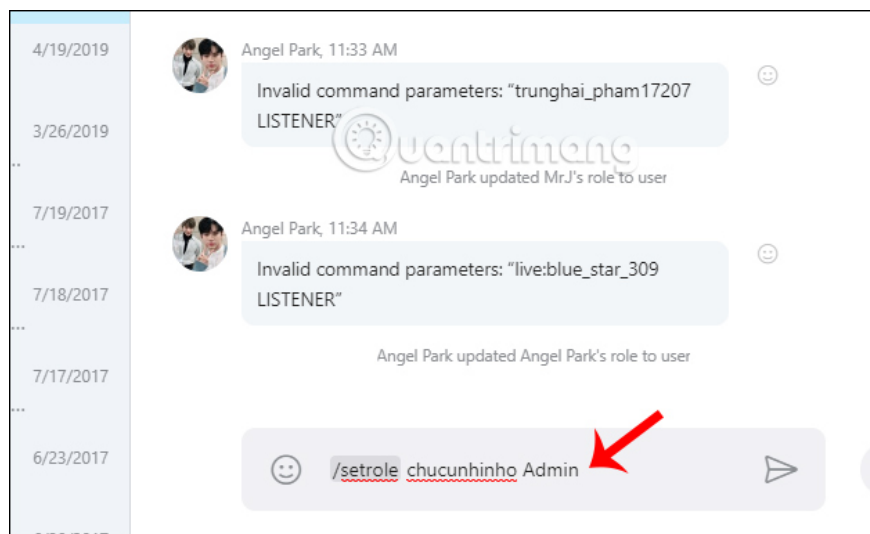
4/19/2019

3/26/2019

7/19/2017

7/18/2017

7/17/2017

6/23/2017

Angel Park, 11:33 AM

Invalid command parameters: "trunghai_pham17207 LISTENER"

Quantrimang

Angel Park updated MrJ's role to user

Angel Park, 11:34 AM

Invalid command parameters: "live:blue_star_309 LISTENER"

Angel Park updated Angel Park's role to user

/setrole chucunhinho Admin